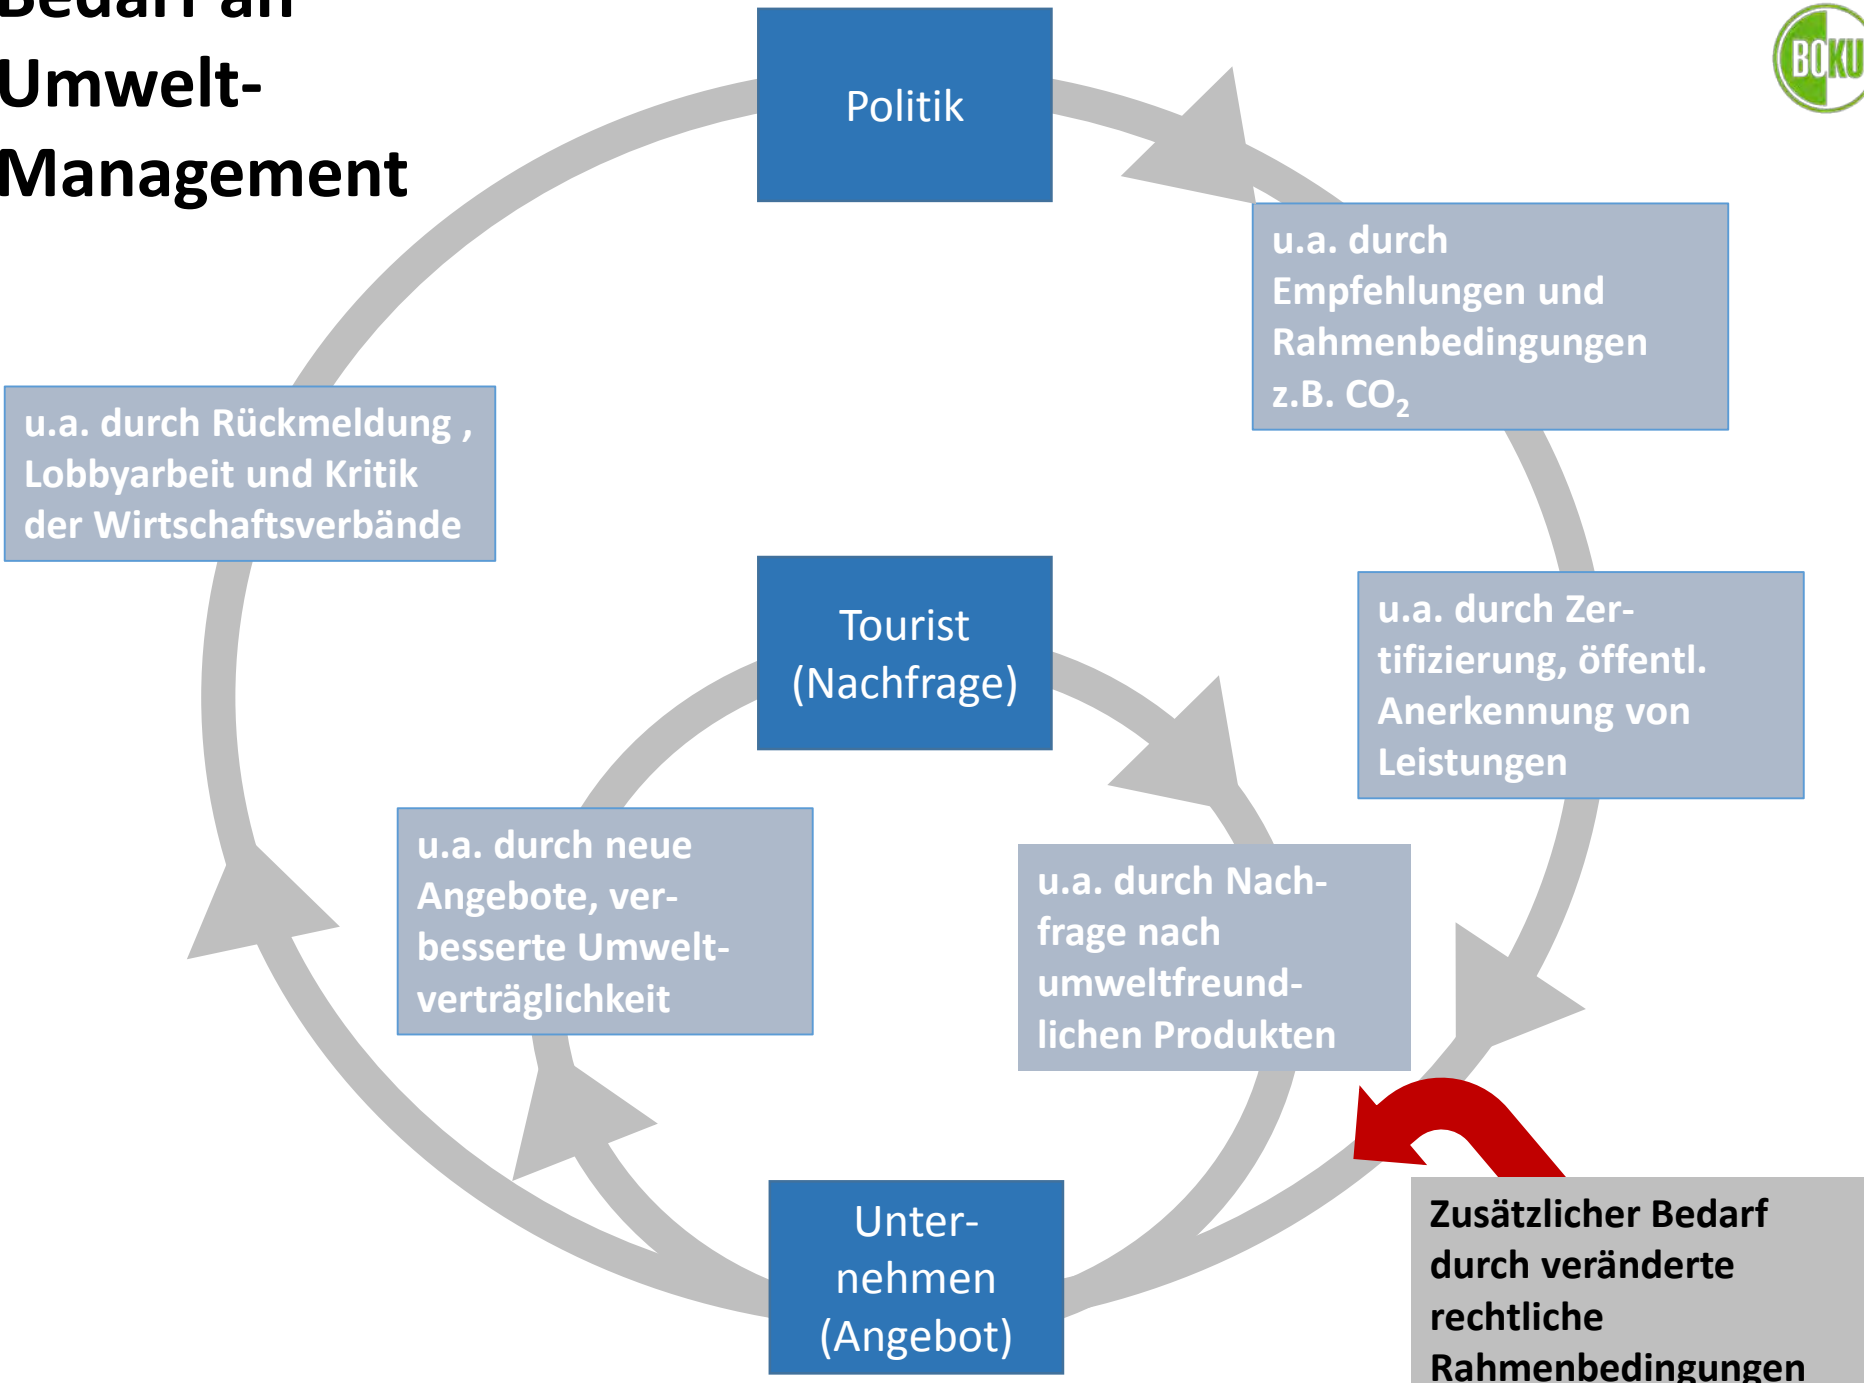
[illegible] Umwelt-Management

BOKU

Politik

u.a. durch Empfehlungen und Rahmenbedingungen z.B. $CO_2$

u.a. durch Rückmeldung , Lobbyarbeit und Kritik der Wirtschaftsverbände

Tourist (Nachfrage)

u.a. durch Zertifizierung, öffentl. Anerkennung von Leistungen

u.a. durch neue Angebote, verbesserte Umweltverträglichkeit

u.a. durch Nachfrage nach umweltfreundlichen Produkten

Unternehmen (Angebot)

Zusätzlicher Bedarf durch veränderte rechtliche Rahmenbedingungen